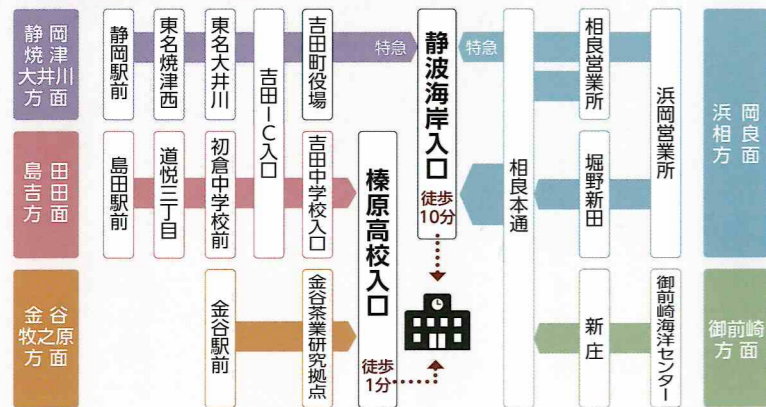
静岡
焼津
大井川
方面

島田
吉田
方面

金谷
牧之原
方面

静岡駅前

東名焼津西

東名大井川

吉田IC入口

吉田町役場

特急

静波海岸入口

特急

徒歩
10分

島田駅前

道悦三丁目

初倉中学校前

吉田中学校入口

榛原高校入口

金谷駅前

金谷茶業研究拠点

徒歩
1分

相良本通

相良営業所

堀野新田

新庄

浜岡営業所

御前崎海洋センター

浜岡
相良
方面

御前崎
方面